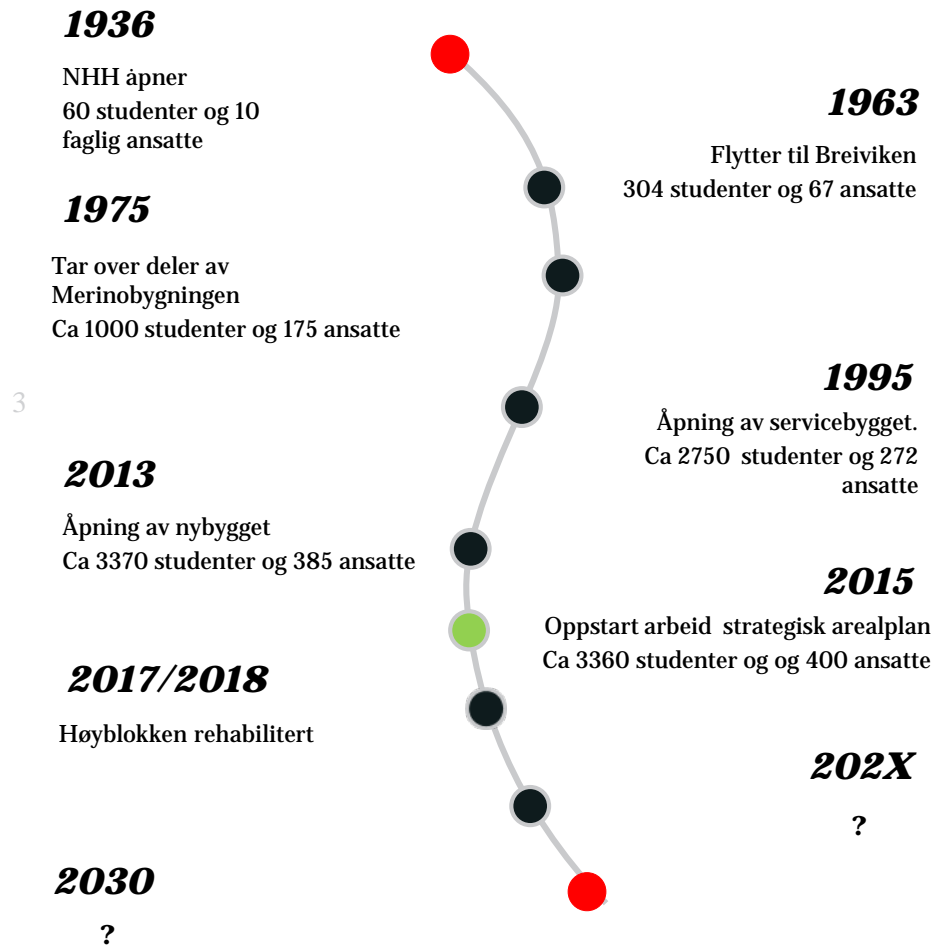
1936

NHH åpner
60 studenter og 10 faglig ansatte

1963

Flytter til Breiviken
304 studenter og 67 ansatte

1975

Tar over deler av Merinobygningen
Ca 1000 studenter og 175 ansatte

3

1995

Åpning av servicebygget.
Ca 2750 studenter og 272 ansatte

2013

Åpning av nybygget
Ca 3370 studenter og 385 ansatte

2015

Oppstart arbeid strategisk arealplan
Ca 3360 studenter og og 400 ansatte

2017/2018

Høyblokken rehabilitert

202X

?

2030

?